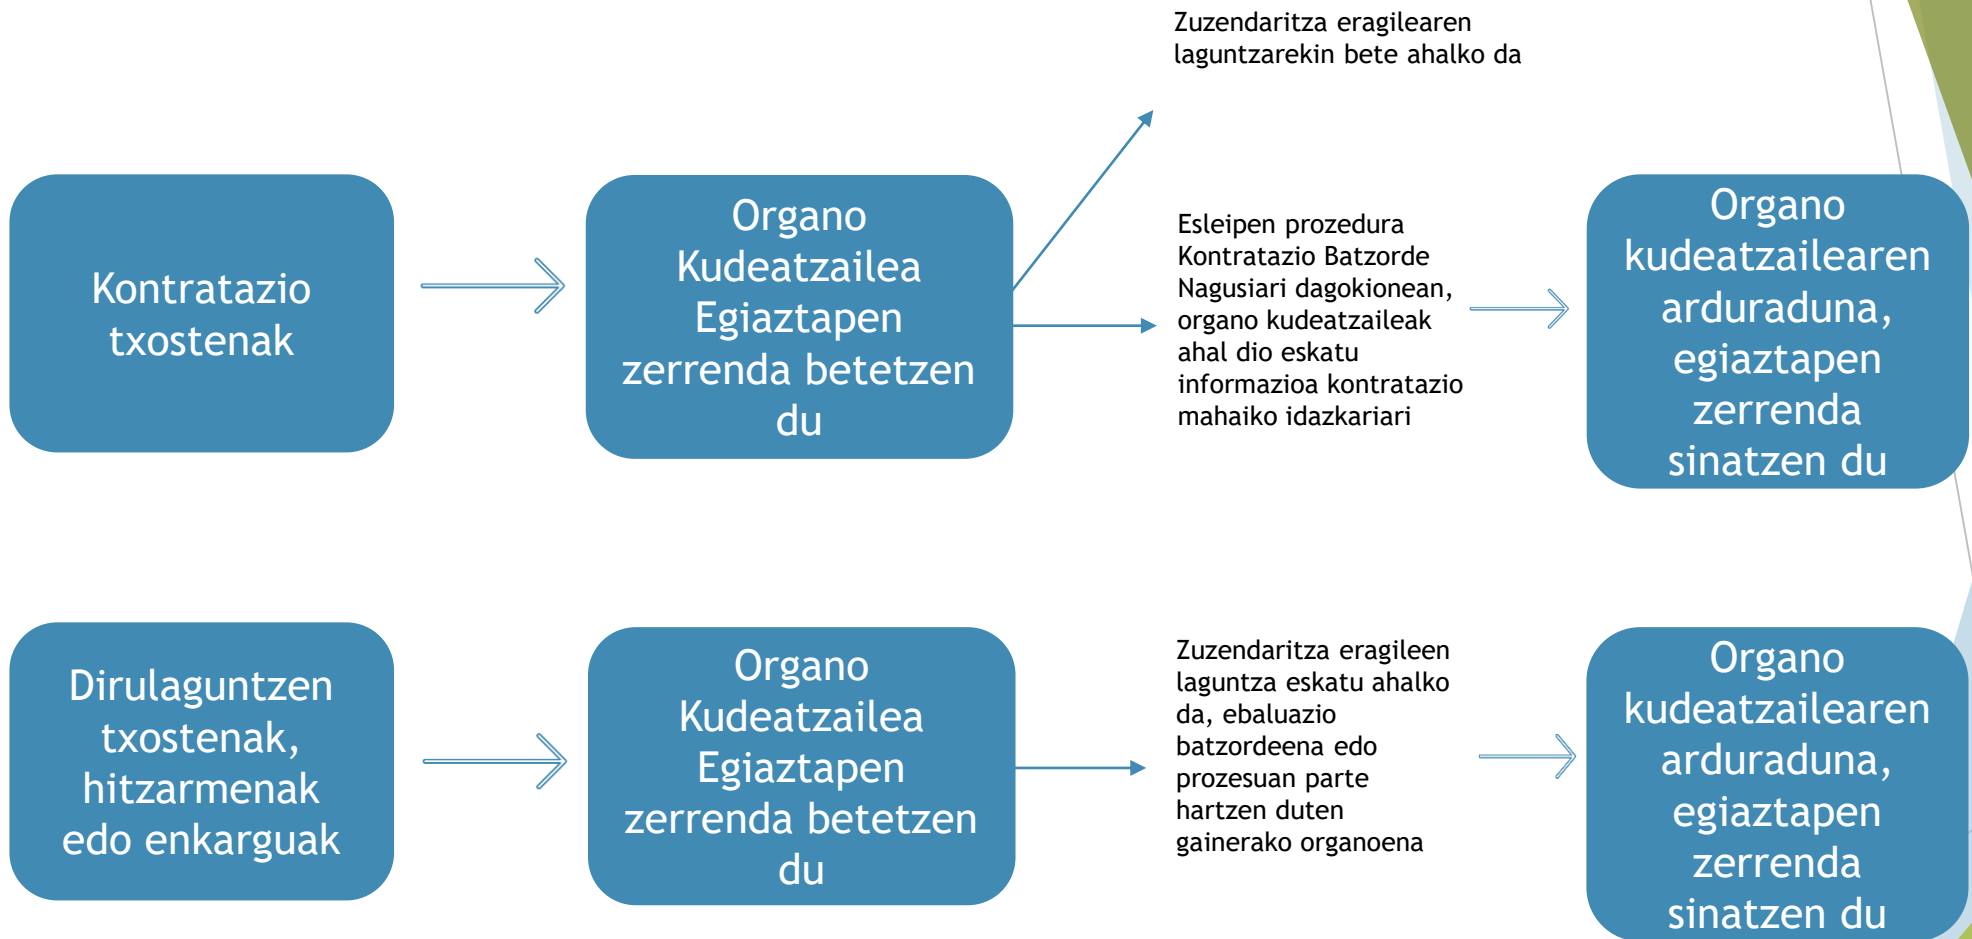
Kontratazio txostenak

Organo Kudeatzailea Egiaztapen zerrenda betetzen du

Zuzendaritza eragilearen laguntzarekin bete ahalko da

Esleipen prozedura Kontratazio Batzorde Nagusiari dagokionean, organo kudeatzaileak ahal dio eskatu informazioa kontratazio mahaiko idazkariari

Organo kudeatzailearen arduraduna, egiaztapen zerrenda sinatzen du

Dirulaguntzen txostenak, hitzarmenak edo enkarguak

Organo Kudeatzailea Egiaztapen zerrenda betetzen du

Zuzendaritza eragileen laguntza eskatu ahalko da, ebaluazio batzordeena edo prozesuan parte hartzen duten gainerako organoena

Organo kudeatzailearen arduraduna, egiaztapen zerrenda sinatzen du